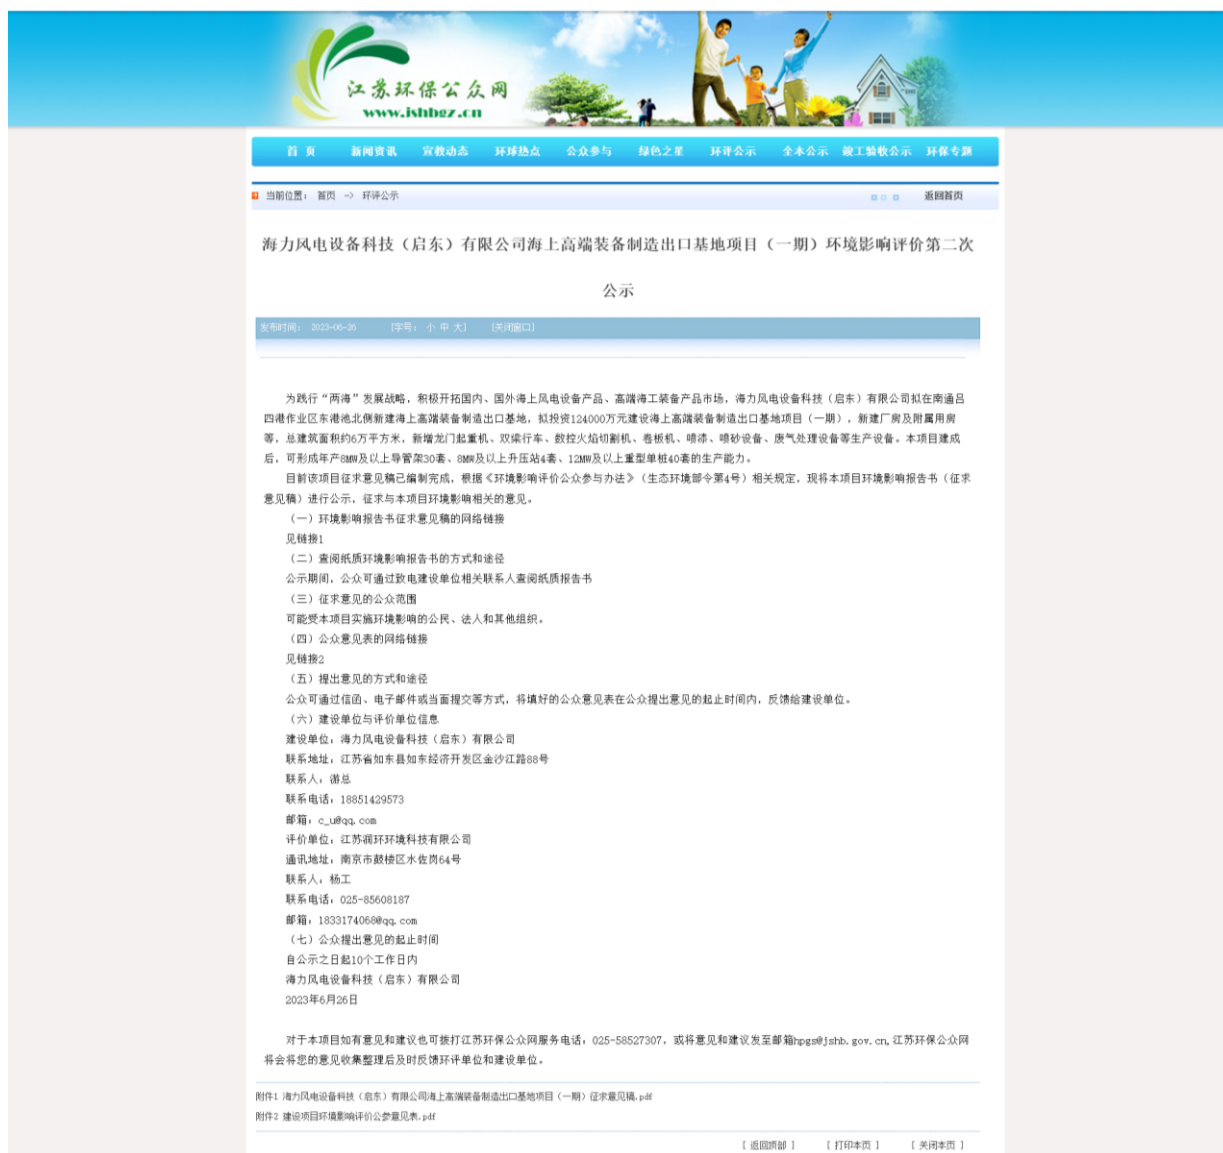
江苏环保公众网
www.jshbgz.cn

首 页 新闻资讯 宣教动态 环球热点 公众参与 绿色之星 环评公示 全本公示 竣工验收公示 环保专题

当前位置： 首页 -> 环评公示 返回首页

海力风电设备科技（启东）有限公司海上高端装备制造出口基地项目（一期）环境影响评价第二次公示

发布时间： 2023-06-26 [字号： 小 中 大] [关闭窗口]

为践行“两海”发展战略，积极开拓国内、国外海上风电设备产品、高端海工装备产品市场，海力风电设备科技（启东）有限公司拟在南通吕四港作业区东港池北侧新建海上高端装备制造出口基地，拟投资124000万元建设海上高端装备制造出口基地项目（一期），新建厂房及附属用房等，总建筑面积约6万平方米，新增龙门起重机、双梁行车、数控火焰切割机、卷板机、喷漆、喷砂设备、废气处理设备等生产设备。本项目建成后，可形成年产8MW及以上导管架30套、8MW及以上升压站4套、12MW及以上重型单桩40套的生产能力。

目前该项目征求意见稿已编制完成，根据《环境影响评价公众参与办法》（生态环境部令第4号）相关规定，现将本项目环境影响报告书（征求意见稿）进行公示，征求与本项目环境影响相关的意见。

（一）环境影响报告书征求意见稿的网络链接

见链接1

（二）查阅纸质环境影响报告书的方式和途径

公示期间，公众可通过致电建设单位相关联系人查阅纸质报告书

（三）征求意见的公众范围

可能受本项目实施环境影响的公民、法人和其他组织。

（四）公众意见表的网络链接

见链接2

（五）提出意见的方式和途径

公众可通过信函、电子邮件或当面提交等方式，将填好的公众意见表在公众提出意见的起止时间内，反馈给建设单位。

（六）建设单位与评价单位信息

建设单位：海力风电设备科技（启东）有限公司

联系地址：江苏省如东县如东经济开发区金沙江路88号

联系人：谢总

联系电话：18851429573

邮箱：c_u@qq.com

评价单位：江苏润环环境科技有限公司

通讯地址：南京市鼓楼区水佐岗64号

联系人：杨工

联系电话：025-85608187

邮箱：1833174068@qq.com

（七）公众提出意见的起止时间

自公示之日起10个工作日内

海力风电设备科技（启东）有限公司

2023年6月26日

对于本项目如有意见和建议也可拨打江苏环保公众网服务电话：025-58527307，或将意见和建议发至邮箱hpgs@jshb.gov.cn，江苏环保公众网将会将您的意见收集整理后及时反馈环评单位和建设单位。

附件1 海力风电设备科技（启东）有限公司海上高端装备制造出口基地项目（一期）征求意见稿.pdf

附件2 建设项目环境影响评价公众参与意见表.pdf

[ 返回顶部 ] [ 打印本页 ] [ 关闭本页 ]